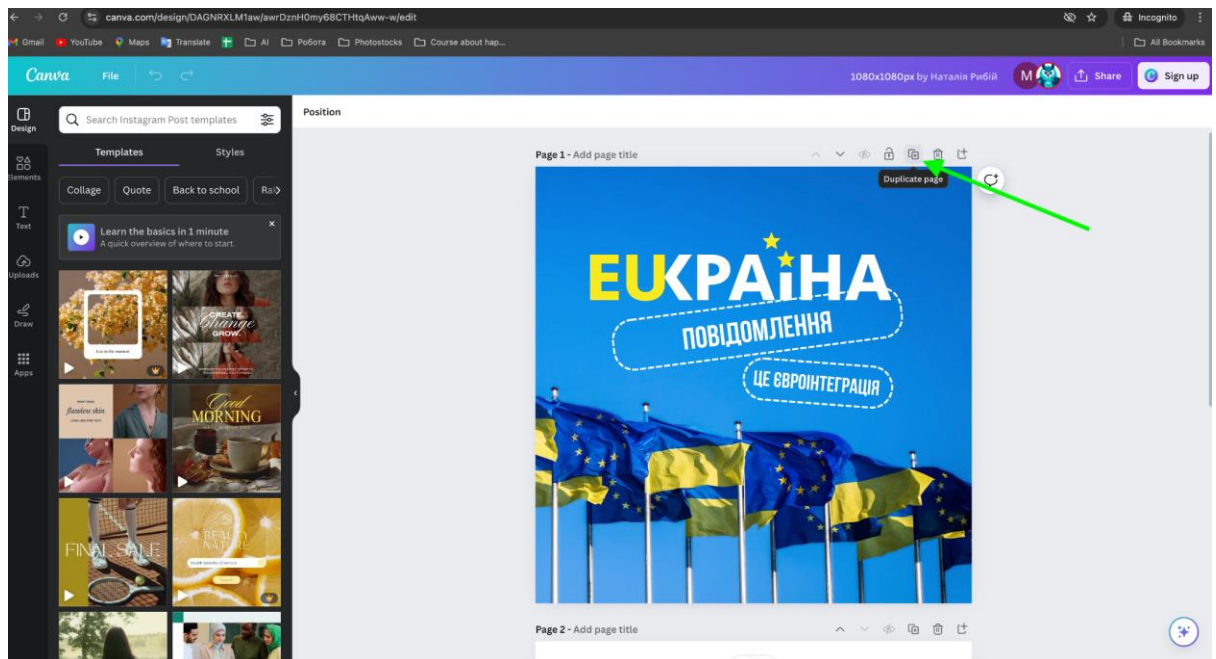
canva.com/design/DAGNRXLM1aw/awrDznH0my68CTHtqAww-w/edit
Incognito
Gmail YouTube Maps Translate AI Робота Photostocks Course about hap...
All Bookmarks
Canva File
1080x1080px by Наталія Рибій
M
Share
Sign up
Design
Elements
Text
Uploads
Draw
Apps
Search Instagram Post templates
Templates
Styles
Collage
Quote
Back to school
Rai
Learn the basics in 1 minute
A quick overview of where to start.
CREATE
Change
GROW
flawless skin
Good MORNING
FINAL SALE
BEAUTY NATURE
Position
Page 1 - Add page title
Duplicate page
EUКРАіНА
ПОВІДОМЛЕННЯ
ЦЕ ЄВРОІНТЕГРАЦІЯ
Page 2 - Add page title